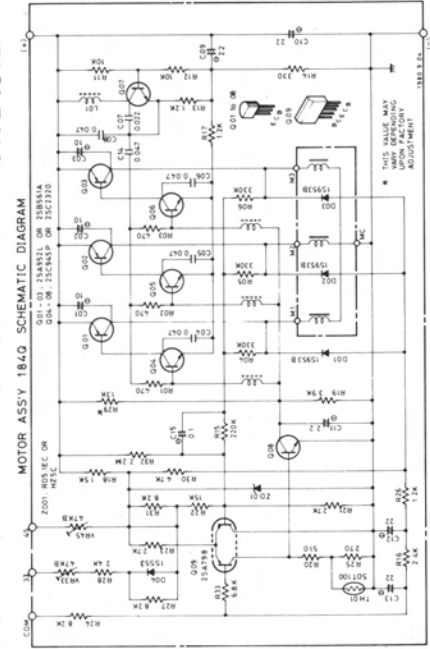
MOTOR ASS'Y 184Q SCHEMATIC DIAGRAM

Q01 ~ 03 : 2SA952L OR 2SB561A
Q04 ~ 06 : 2SC945P OR 2SC2320

ZD01 : RD5.1EC OR HZ5C

* THIS VALUE MAY VARY DEPENDING UPON FACTORY ADJUSTMENT

1980.9.04

(+)
45
33
COM

C09 22
C10 22
R11 10K
R12 10K
R13 1.2K
R14 330
R17 1.2K
Q07
L01
C07 0.022
C08 0.047
C14 0.047
Q01 to 08
Q09
E C B
B C E B
C03 10
C02 10
C01 10
Q03
Q02
Q01
Q06
Q05
Q04
C06 0.047
C05 0.047
C04 0.047
R03 470
R02 470
R01 470
R06 330K
R05 330K
R04 330K
L04
L03
L02
M3
M2
M1
MC
D03 1S953B
D02 1S953B
D01 1S953B
R19 3.9K
R29 13K
R29 *
C15 0.1
R15 220K
C13 2.2
Q08
R18 1.5K
R32 2.2M
R30 4.7K
ZD01
R31 8.2K
R22 15K
R21 2.7K
VR45 470B
VR33 470B
R23 2.7K
R28 2.4K
1S553
D04
R27 8.2K
R24 8.2K
Q09 2SA798
R33 680
R20 510
R25 270
TH01 SDT100
C11 22
C12 22
C13 22
R26 1.2K
R16 2.4K